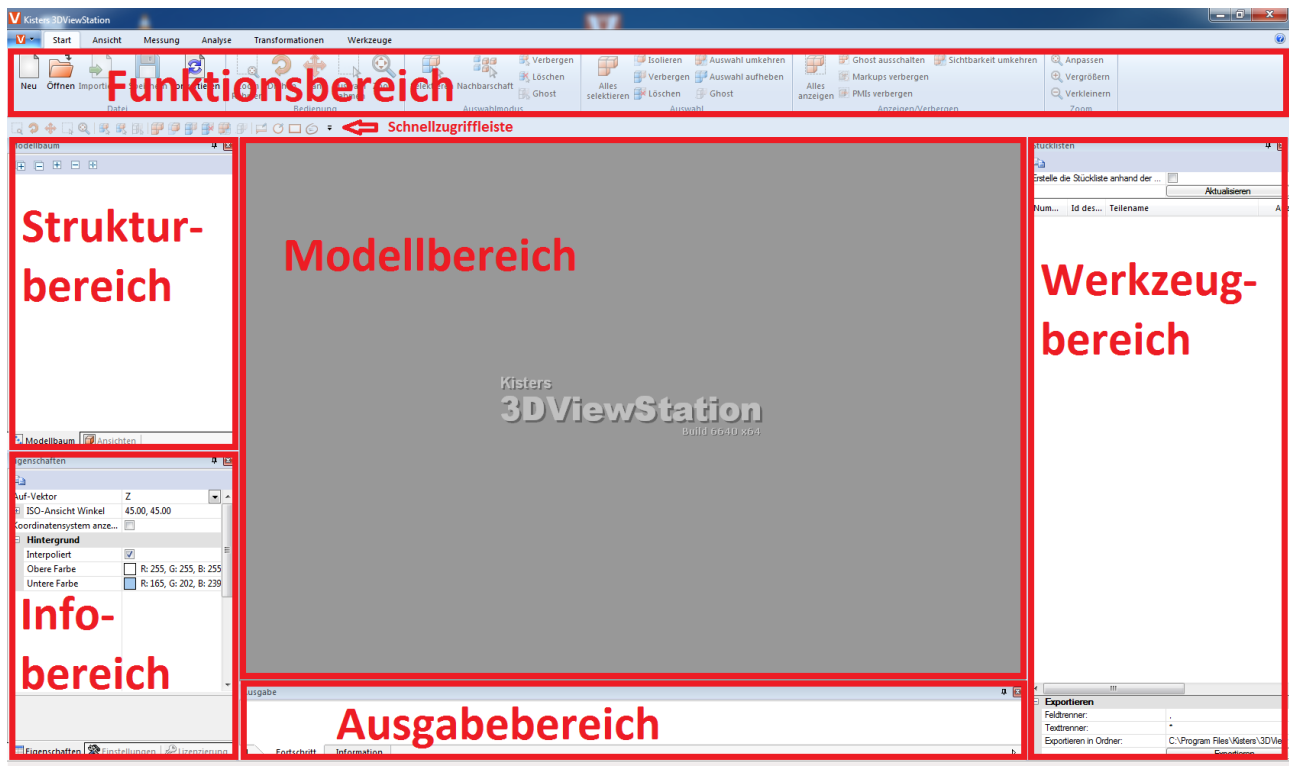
Kisters 3DViewStation

Start Ansicht Messung Analyse Transformationen Werkzeuge

Neu Öffnen Importieren Speichern Konvertieren
Datei

Bedienung

Selektieren Nachbarschaft
Auswahlmodus

Verbergen
Löschen
Ghost

Alles selektieren
Isolieren
Verbergen
Löschen
Auswahl umkehren
Auswahl aufheben
Ghost
Auswahl

Alles anzeigen
Ghost ausschalten
Markups verbergen
PMIs verbergen
Sichtbarkeit umkehren
Anzeigen/Verbergen

Anpassen
Vergrößern
Verkleinern
Zoom

Funktionsbereich

Schnellzugriffleiste

Modellbaum

Struktur-bereich

Modellbaum Ansichten

Modellbereich

Kisters
3DViewStation
Build 6640 x64

Stücklisten

Erstelle die Stückliste anhand der ...
Aktualisieren

| Num... | Id des... | Teilename |
|---|---|---|

Werkzeug-bereich

Eigenschaften

| Auf-Vektor | Z |
|---|---|
| ISO-Ansicht Winkel | 45.00, 45.00 |
| Koordinatensystem anze... | |
| Hintergrund | |
| Interpoliert | |
| Obere Farbe | R: 255, G: 255, B: 255 |
| Untere Farbe | R: 165, G: 202, B: 239 |

Info-bereich

Eigenschaften Einstellungen Lizenzierung

Ausgabe

Ausgabebereich

Fortschritt Information

Exportieren
Feldtrenner: ,
Texttrenner: "
Exportieren in Ordner: C:\Program Files\Kisters\3DView
Exportieren